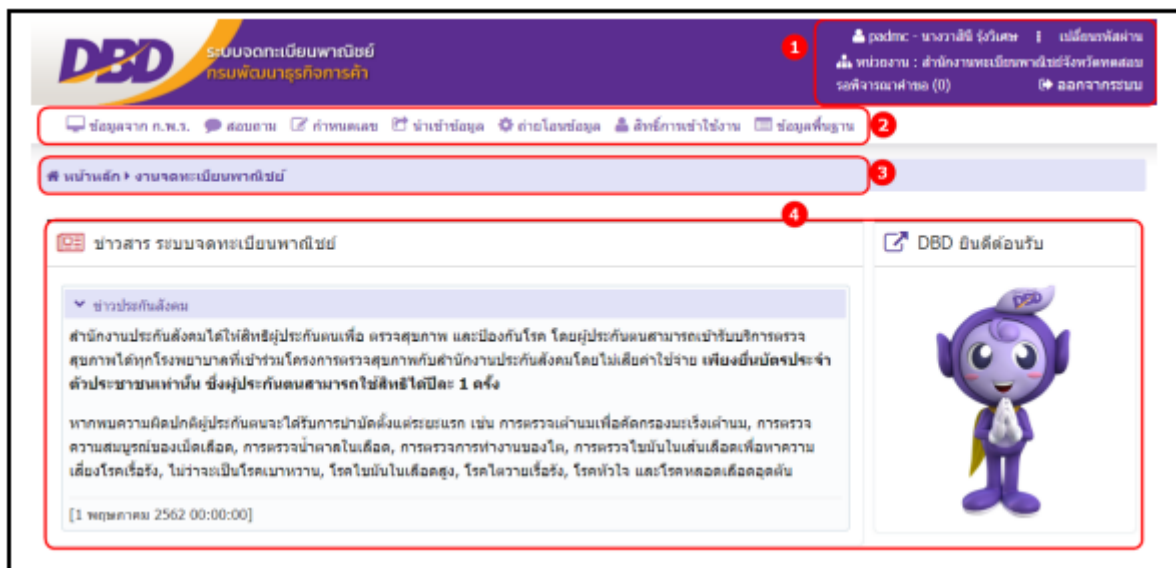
DBD ระบบจดทะเบียนพาณิชย์ กรมพัฒนาธุรกิจการค้า

1

padmc - นางวาสิติ รุ่งวิเศษ | เปลี่ยนรหัสผ่าน

หน่วยงาน : สำนักงานทะเบียนพาณิชย์จังหวัดทดสอบ

รอพิจารณาคำขอ (0) ออกจากระบบ

ข้อมูลจาก ก.พ.ร. สอบถาม กำหนดเลข นำเข้าข้อมูล ถ่ายโอนข้อมูล สิทธิ์การเข้าใช้งาน ข้อมูลพื้นฐาน 2

หน้าหลัก ▸ งานจดทะเบียนพาณิชย์ 3

4

ข่าวสาร ระบบจดทะเบียนพาณิชย์

ข่าวประกันสังคม

สำนักงานประกันสังคมได้ให้สิทธิผู้ประกันตนเพื่อ ตรวจสุขภาพ และป้องกันโรค โดยผู้ประกันตนสามารถเข้ารับบริการตรวจสุขภาพได้ทุกโรงพยาบาลที่เข้าร่วมโครงการตรวจสุขภาพกับสำนักงานประกันสังคมโดยไม่เสียค่าใช้จ่าย เพียงยื่นบัตรประจำตัวประชาชนเท่านั้น ซึ่งผู้ประกันตนสามารถใช้สิทธิได้ปีละ 1 ครั้ง

หากพบความผิดปกติผู้ประกันตนจะได้รับการบำบัดตั้งแต่ระยะแรก เช่น การตรวจเต้านมเพื่อคัดกรองมะเร็งเต้านม, การตรวจความสมบูรณ์ของเม็ดเลือด, การตรวจน้ำตาลในเลือด, การตรวจการทำงานของไต, การตรวจไขมันในเส้นเลือดเพื่อหาความเสี่ยงโรคเรื้อรัง, ไม่ว่าจะเป็นโรคเบาหวาน, โรคไขมันในเลือดสูง, โรคไตวายเรื้อรัง, โรคหัวใจ และโรคหลอดเลือดอุดตัน

[1 พฤษภาคม 2562 00:00:00]

DBD ยินดีต้อนรับ

DBD